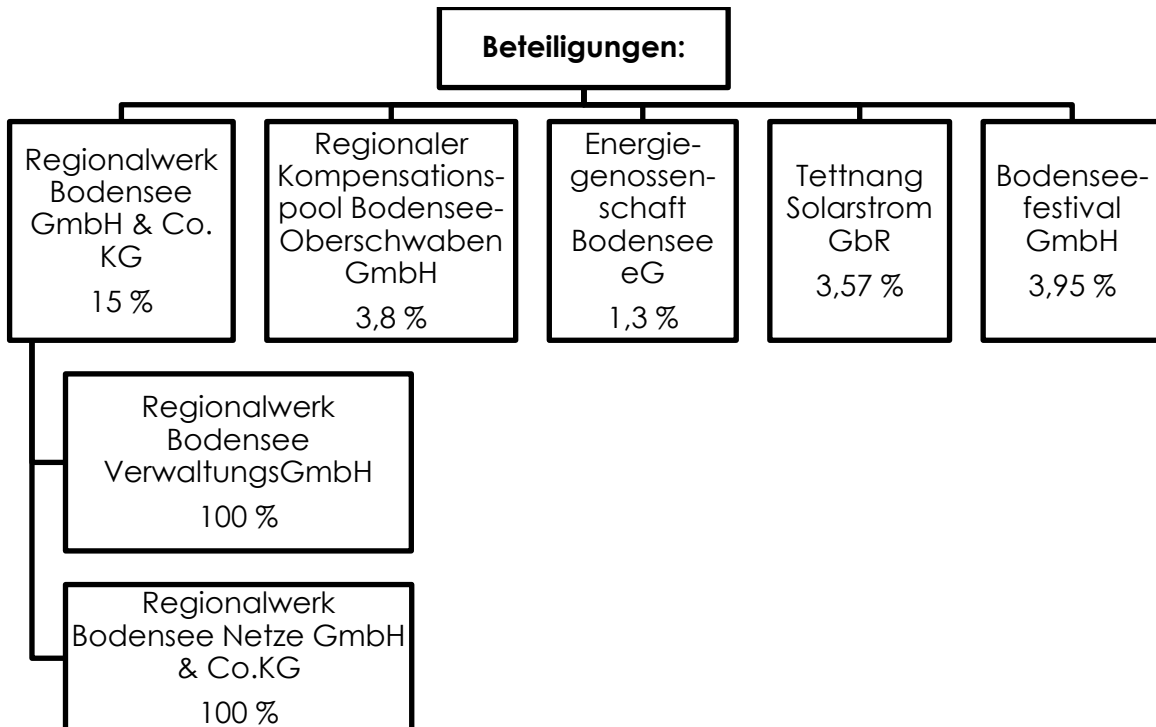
**Beteiligungen:**

Regionalwerk Bodensee GmbH & Co. KG
15 %

Regionaler Kompensationspool Bodensee-Oberschwaben GmbH
3,8 %

Energiegenossenschaft Bodensee eG
1,3 %

Tettnang Solarstrom GbR
3,57 %

Bodenseefestival GmbH
3,95 %

Regionalwerk Bodensee VerwaltungsGmbH
100 %

Regionalwerk Bodensee Netze GmbH & Co.KG
100 %